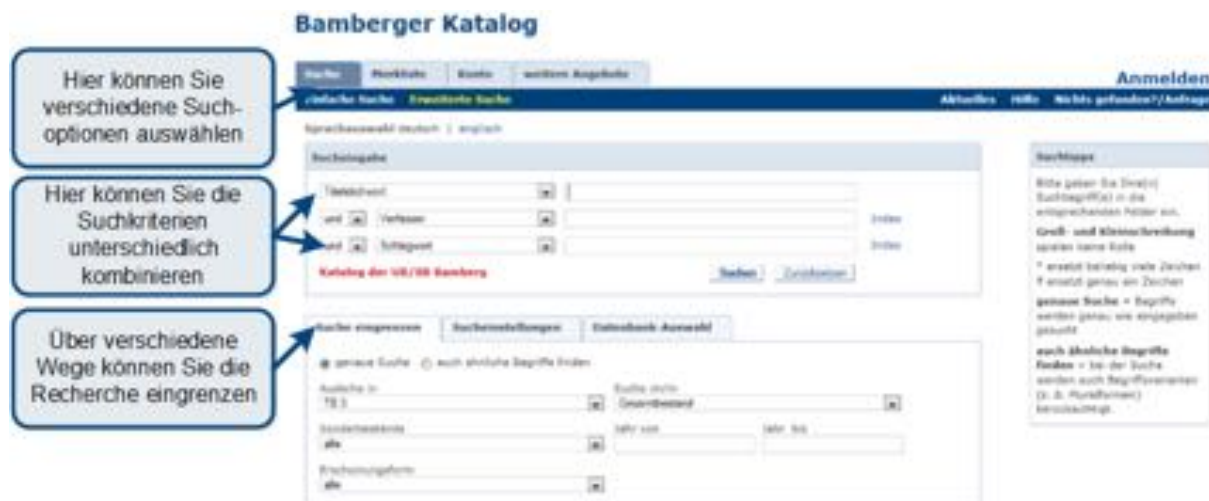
Bamberger Katalog

Hier können Sie verschiedene Suchoptionen auswählen

Suche | Merkliste | Konto | weitere Angebote

Anmelden

einfache Suche | Erweiterte Suche

Aktuelles | Hilfe | Nichts gefunden?/Anfrage

Sprachauswahl deutsch | englisch

Hier können Sie die Suchkriterien unterschiedlich kombinieren

Sucheingabe

Titelstichwort

und | Verfasser | Index

und | Schlagwort | Index

Katalog der UB/SB Bamberg

Suchen | Zurücksetzen

Suchtipps

Bitte geben Sie Ihre(n) Suchbegriff(e) in die entsprechenden Felder ein.

Groß- und Kleinschreibung spielen keine Rolle

* ersetzt beliebig viele Zeichen ? ersetzt genau ein Zeichen

genaue Suche = Begriffe werden genau wie eingegeben gesucht

auch ähnliche Begriffe finden = bei der Suche werden auch Begriffsvarianten (z. B. Pluralformen) berücksichtigt.

Über verschiedene Wege können Sie die Recherche eingrenzen

Suche eingrenzen | Sucheinstellungen | Datenbank-Auswahl

genaue Suche | auch ähnliche Begriffe finden

Ausleihe in | TB 1

Suche nicht | Gesamtbestand

Sonderbestände | alle

Jahr von | Jahr bis

Erscheinungsform | alle